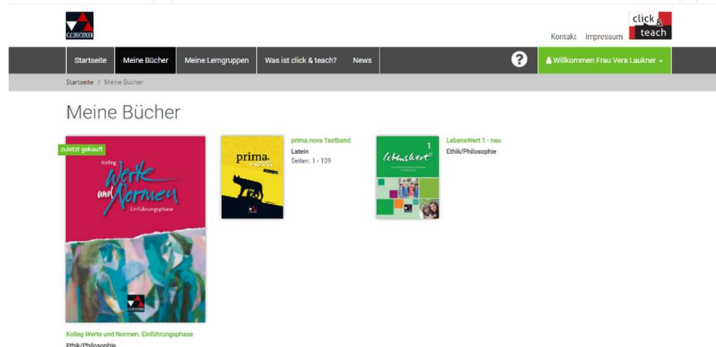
C.C.BUCHNER

Kontakt Impressum

click & teach

Startseite | Meine Bücher | Meine Lerngruppen | Was ist click & teach? | News

?

Willkommen Frau Vera Laukner

Startseite / Meine Bücher

Meine Bücher

zuletzt gekauft

Kolleg Werte und Normen Einführungsphase

Kolleg Werte und Normen. Einführungsphase
Ethik/Philosophie

prima nova

prima.nova Textband
Latein
Seiten: 1 - 139

LebensWert 1

LebensWert 1 - neu
Ethik/Philosophie